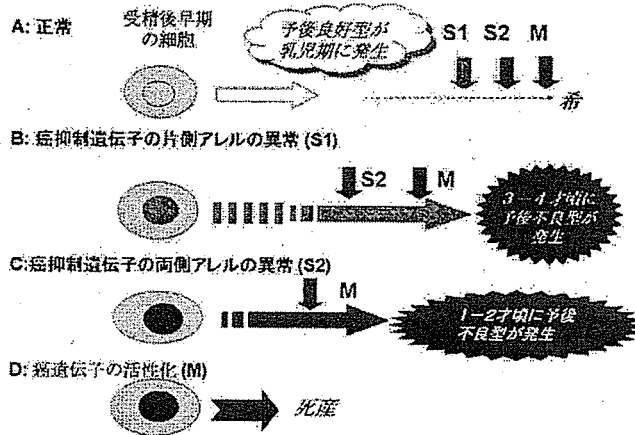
A: 正常

受精後早期の細胞

予後良好型が乳児期に発生

S1 S2 M

希

B: 癌抑制遺伝子の片側アレルの異常 (S1)

S2 M

3－4才頃に予後不良型が発生

C: 癌抑制遺伝子の両側アレルの異常 (S2)

M

1－2才頃に予後不良型が発生

D: 癌遺伝子の活性化 (M)

死産